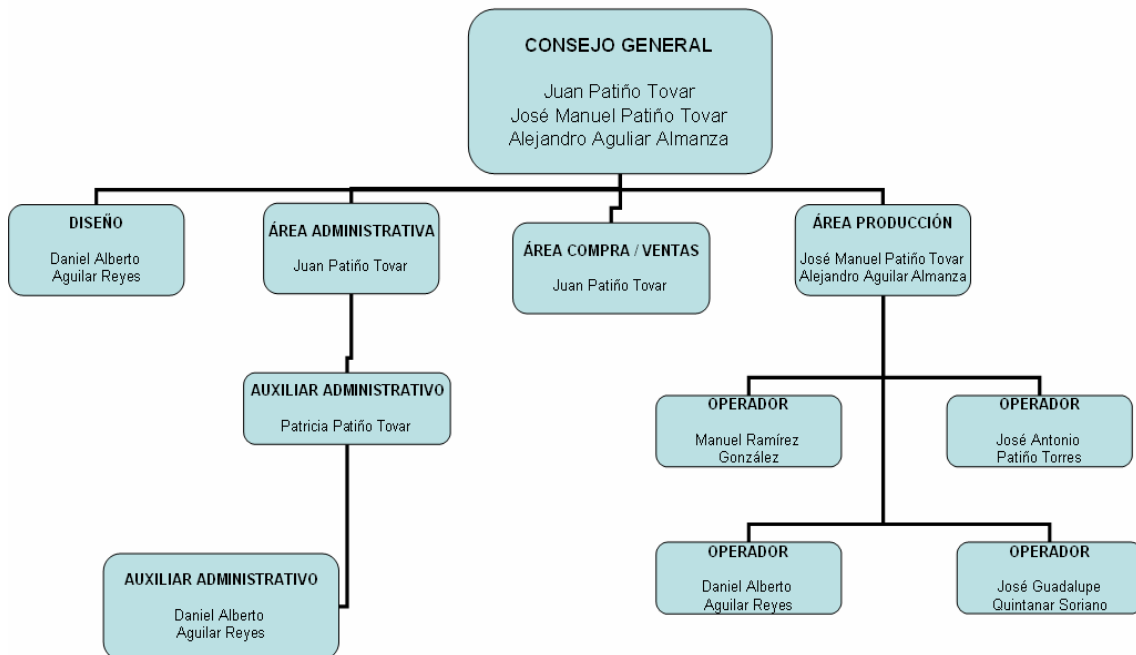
CONSEJO GENERAL

Juan Patiño Tovar
José Manuel Patiño Tovar
Alejandro Aguliar Almanza

DISEÑO

Daniel Alberto
Aguilar Reyes

ÁREA ADMINISTRATIVA

Juan Patiño Tovar

ÁREA COMPRA / VENTAS

Juan Patiño Tovar

ÁREA PRODUCCIÓN

José Manuel Patiño Tovar
Alejandro Aguilar Almanza

AUXILIAR ADMINISTRATIVO

Patricia Patiño Tovar

OPERADOR

Manuel Ramírez
González

OPERADOR

José Antonio
Patiño Torres

AUXILIAR ADMINISTRATIVO

Daniel Alberto
Aguilar Reyes

OPERADOR

Daniel Alberto
Aguilar Reyes

OPERADOR

José Guadalupe
Quintanar Soriano